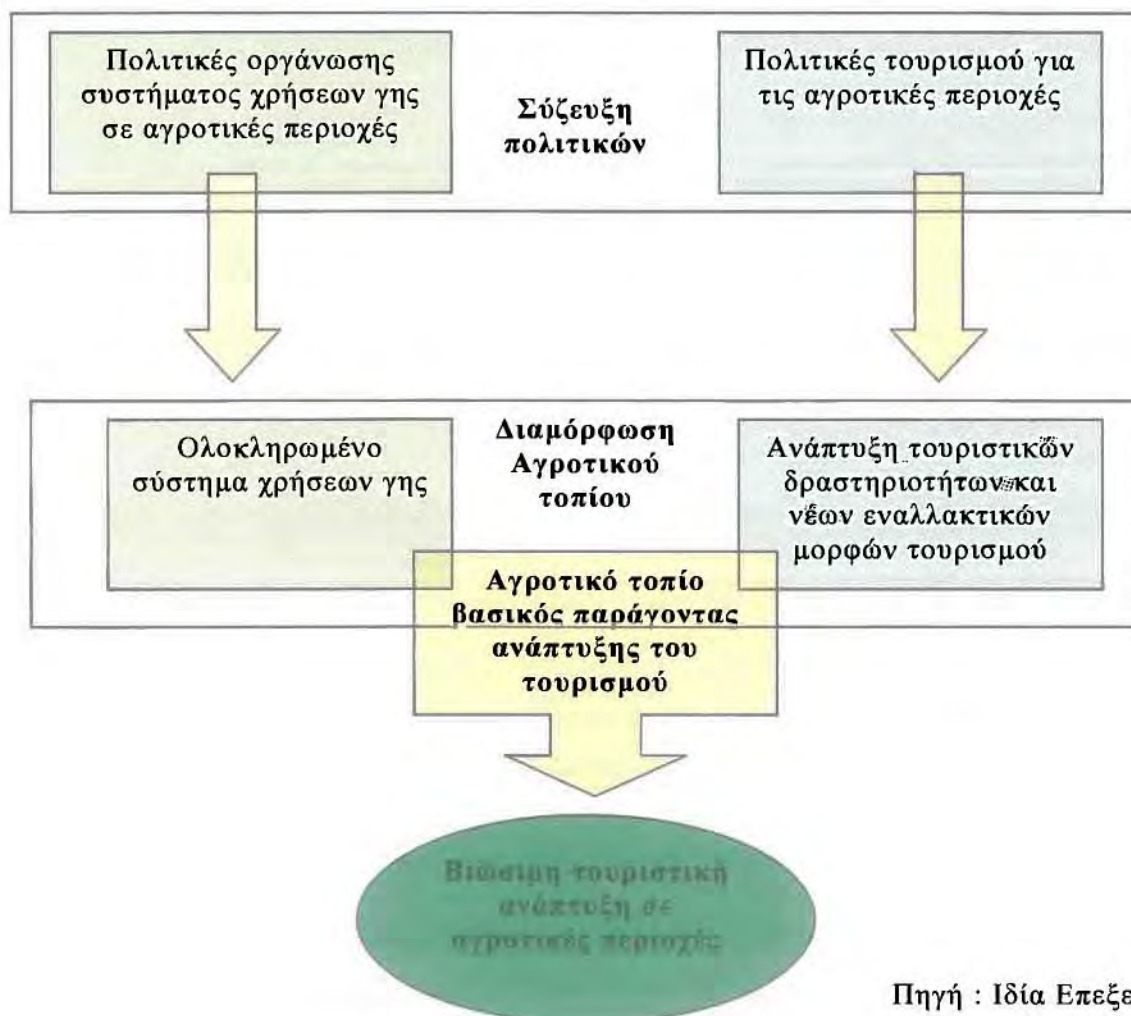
Πολιτικές οργάνωσης συστήματος χρήσεων γης σε αγροτικές περιοχές

Σύζευξη πολιτικών

Πολιτικές τουρισμού για τις αγροτικές περιοχές

Ολοκληρωμένο σύστημα χρήσεων γης

Διαμόρφωση Αγροτικού τοπίου

Ανάπτυξη τουριστικών δραστηριοτήτων και νέων εναλλακτικών μορφών τουρισμού

Αγροτικό τοπίο βασικός παράγοντας ανάπτυξης του τουρισμού

Βιώσιμη τουριστική ανάπτυξη σε αγροτικές περιοχές

Πηγή : Ιδία Επεξε